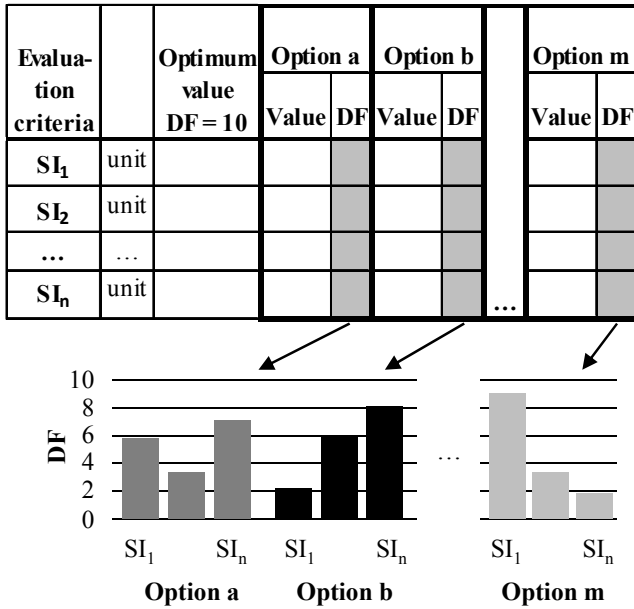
| Evaluation criteria | | Optimum value DF = 10 | Option a | | Option b | | | Option m | |
|---|---|---|---|---|---|---|---|---|---|
| | | | Value | DF | Value | DF | | Value | DF |
| $SI_1$ | unit | | | | | | | | |
| $SI_2$ | unit | | | | | | | | |
| … | … | | | | | | | | |
| $SI_n$ | unit | | | | | | … | | |

10
8
6
4
2
0
DF
…
$SI_1$ $SI_n$ $SI_1$ $SI_n$ $SI_1$ $SI_n$
Option a Option b Option m